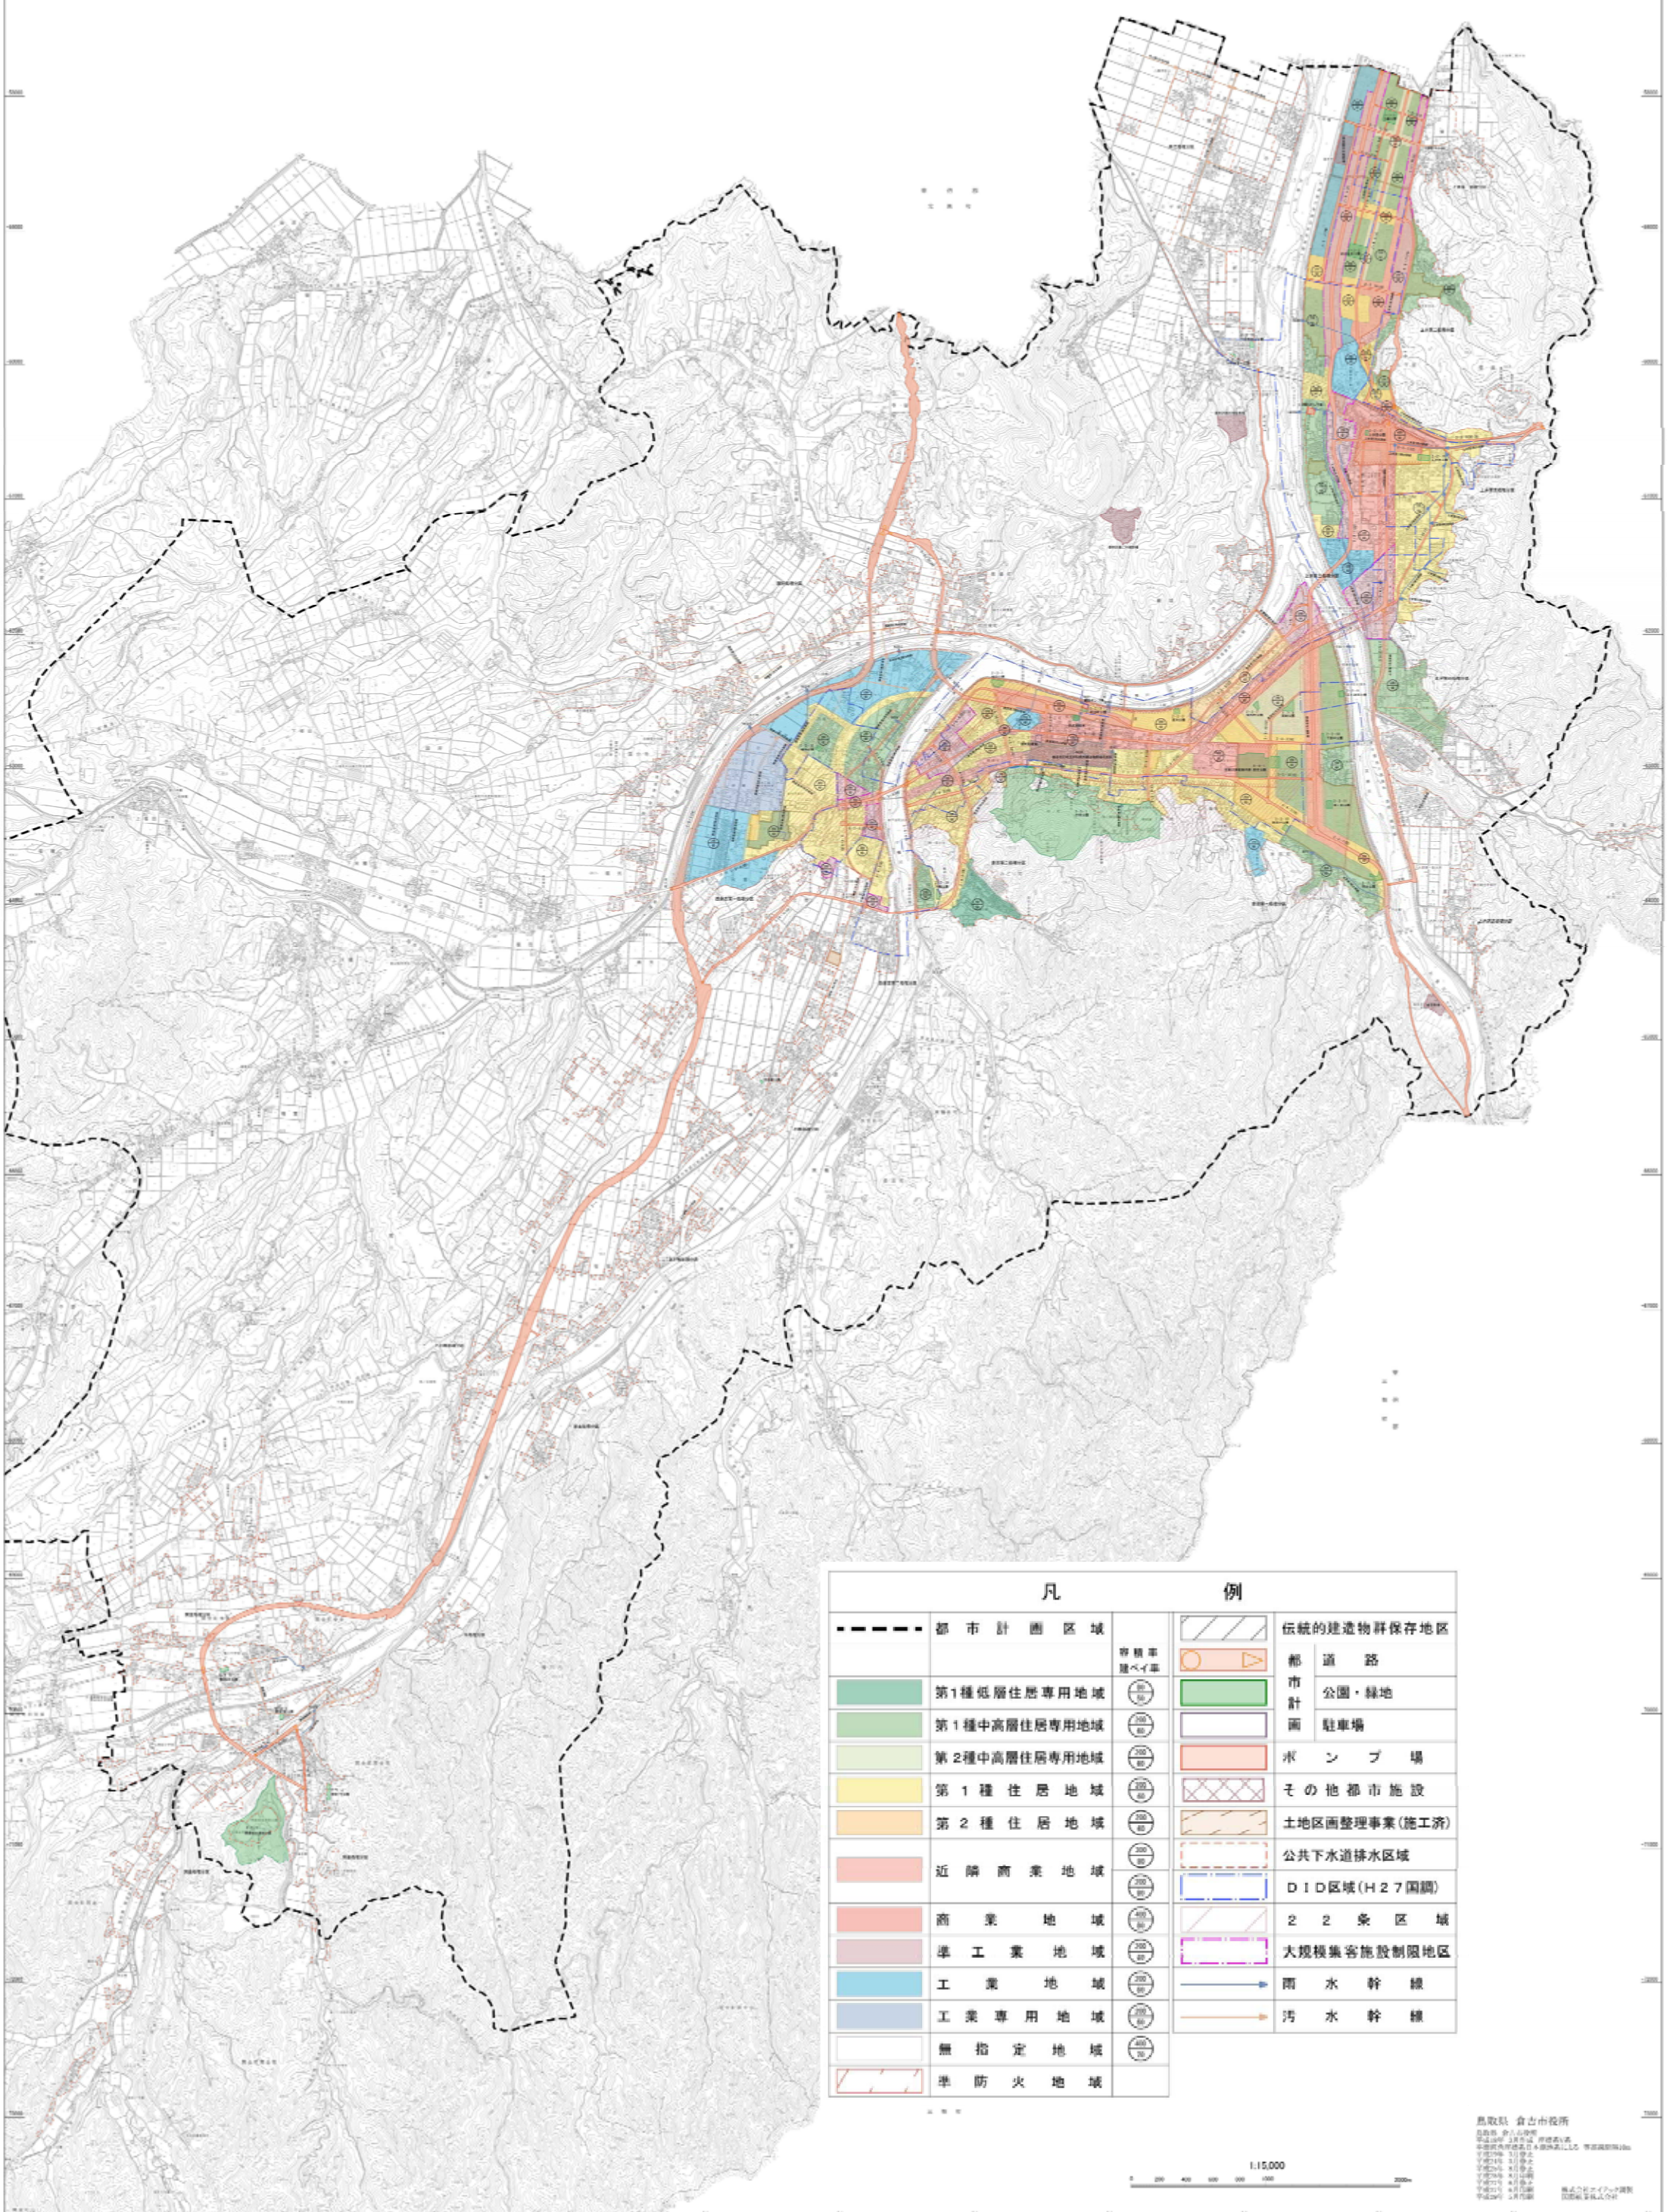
凡　例

| | | 容積率 建ペイ率 | | |
|---|---|---|---|---|
| | 都市計画区域 | | | 伝統的建造物群保存地区 |
| | 第1種低層住居専用地域 | 80 50 | 都市計画 | 道路 |
| | 第1種中高層住居専用地域 | 200 60 | | 公園・緑地 |
| | 第2種中高層住居専用地域 | 200 60 | | 駐車場 |
| | 第1種住居地域 | 200 60 | | ポンプ場 |
| | 第2種住居地域 | 200 60 | | その他都市施設 |
| | 近隣商業地域 | 200 80 | | 土地区画整理事業(施工済) |
| | | 200 80 | | 公共下水道排水区域 |
| | 商業地域 | 400 80 | | DID区域(H27国調) |
| | 準工業地域 | 200 60 | | 22条区域 |
| | 工業地域 | 200 60 | | 大規模集客施設制限地区 |
| | 工業専用地域 | 200 60 | | 雨水幹線 |
| | 無指定地域 | 400 70 | | 汚水幹線 |
| | 準防火地域 | | | |

1:15,000

鳥取県　倉吉市役所